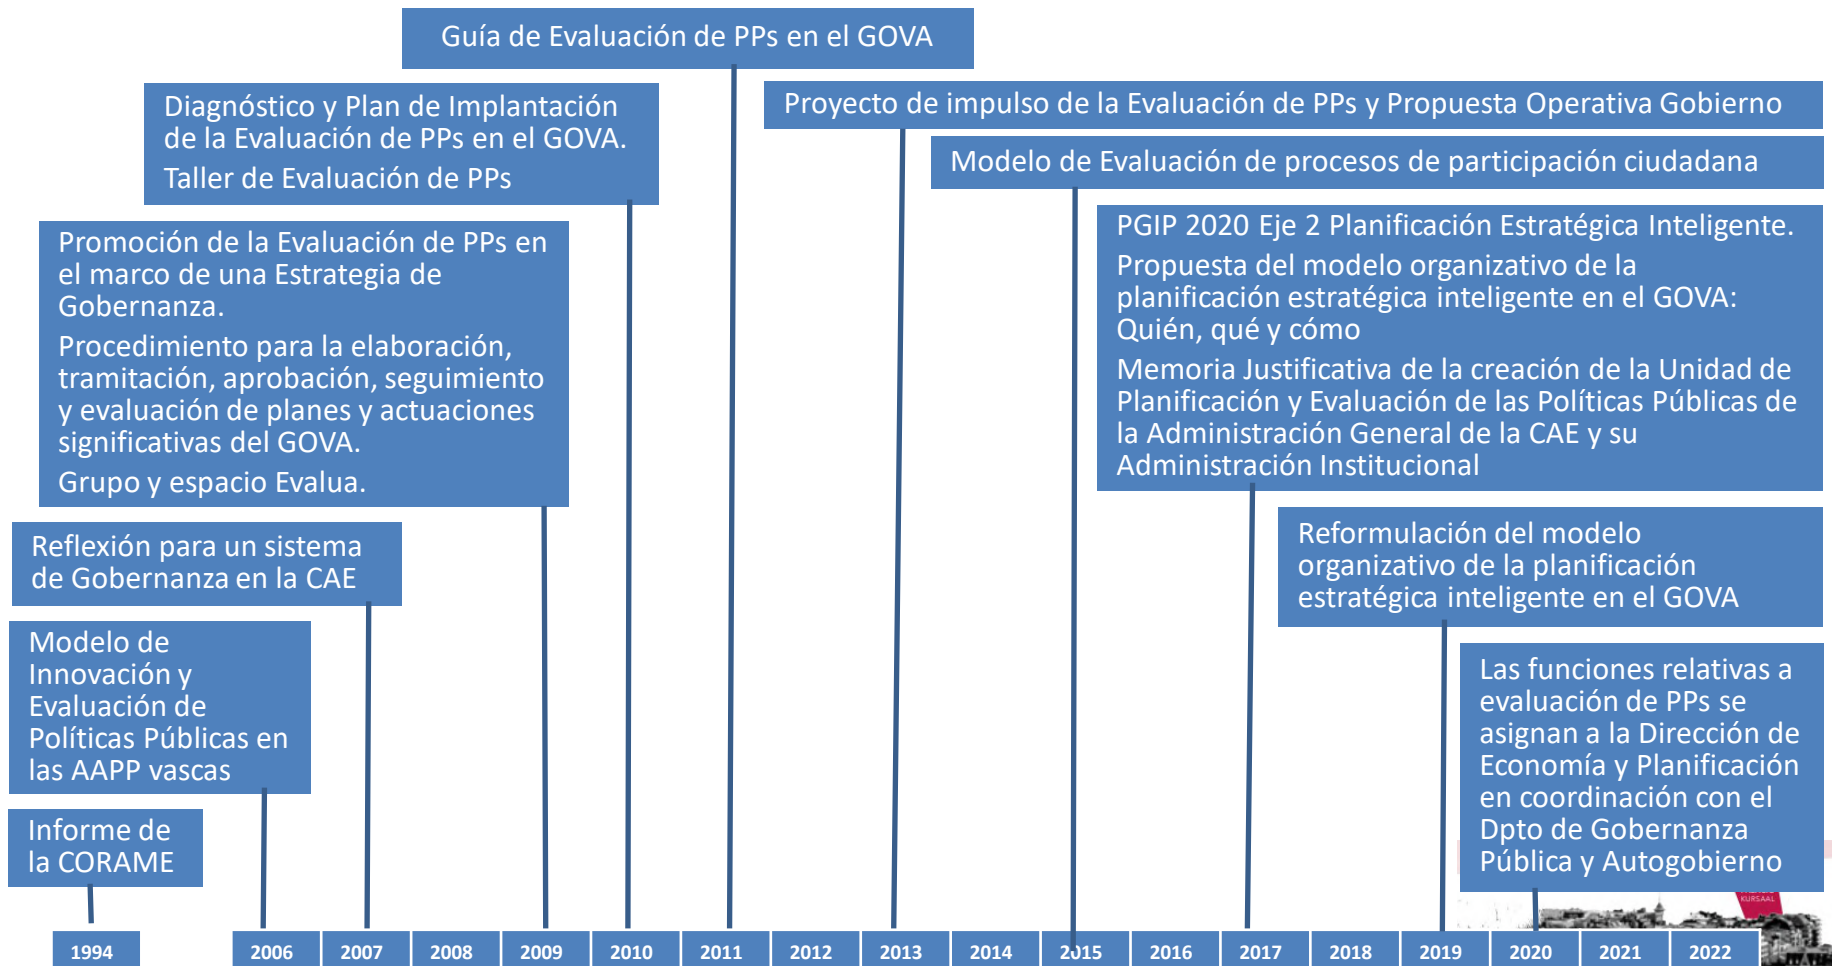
Guía de Evaluación de PPs en el GOVA

Diagnóstico y Plan de Implantación de la Evaluación de PPs en el GOVA.

Taller de Evaluación de PPs

Proyecto de impulso de la Evaluación de PPs y Propuesta Operativa Gobierno

Modelo de Evaluación de procesos de participación ciudadana

Promoción de la Evaluación de PPs en el marco de una Estrategia de Gobernanza.

Procedimiento para la elaboración, tramitación, aprobación, seguimiento y evaluación de planes y actuaciones significativas del GOVA.

Grupo y espacio Evalua.

PGIP 2020 Eje 2 Planificación Estratégica Inteligente.

Propuesta del modelo organizativo de la planificación estratégica inteligente en el GOVA: Quién, qué y cómo

Memoria Justificativa de la creación de la Unidad de Planificación y Evaluación de las Políticas Públicas de la Administración General de la CAE y su Administración Institucional

Reflexión para un sistema de Gobernanza en la CAE

Reformulación del modelo organizativo de la planificación estratégica inteligente en el GOVA

Modelo de Innovación y Evaluación de Políticas Públicas en las AAPP vascas

Las funciones relativas a evaluación de PPs se asignan a la Dirección de Economía y Planificación en coordinación con el Dpto de Gobernanza Pública y Autogobierno

Informe de la CORAME

1994 | 2006 | 2007 | 2008 | 2009 | 2010 | 2011 | 2012 | 2013 | 2014 | 2015 | 2016 | 2017 | 2018 | 2019 | 2020 | 2021 | 2022